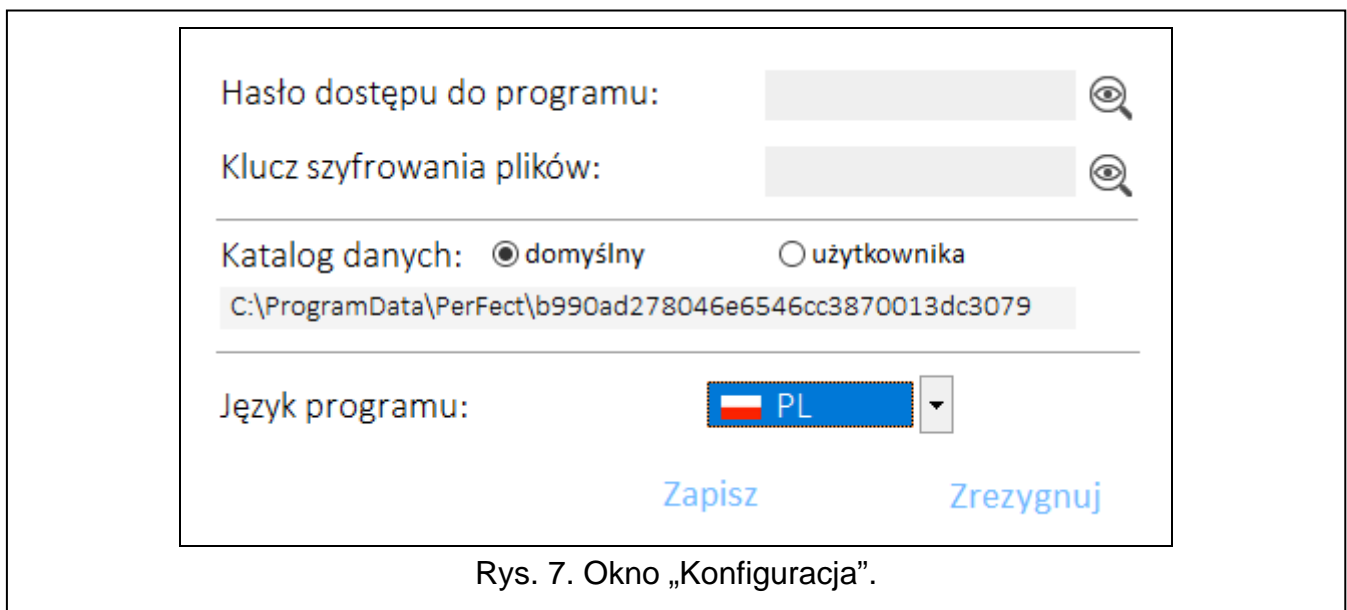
Hasło dostępu do programu:

Klucz szyfrowania plików:

Katalog danych: domyślny użytkownika

C:\ProgramData\PerFect\b990ad278046e6546cc3870013dc3079

Język programu: PL

Zapisz Zrezygnuj

Rys. 7. Okno „Konfiguracja”.